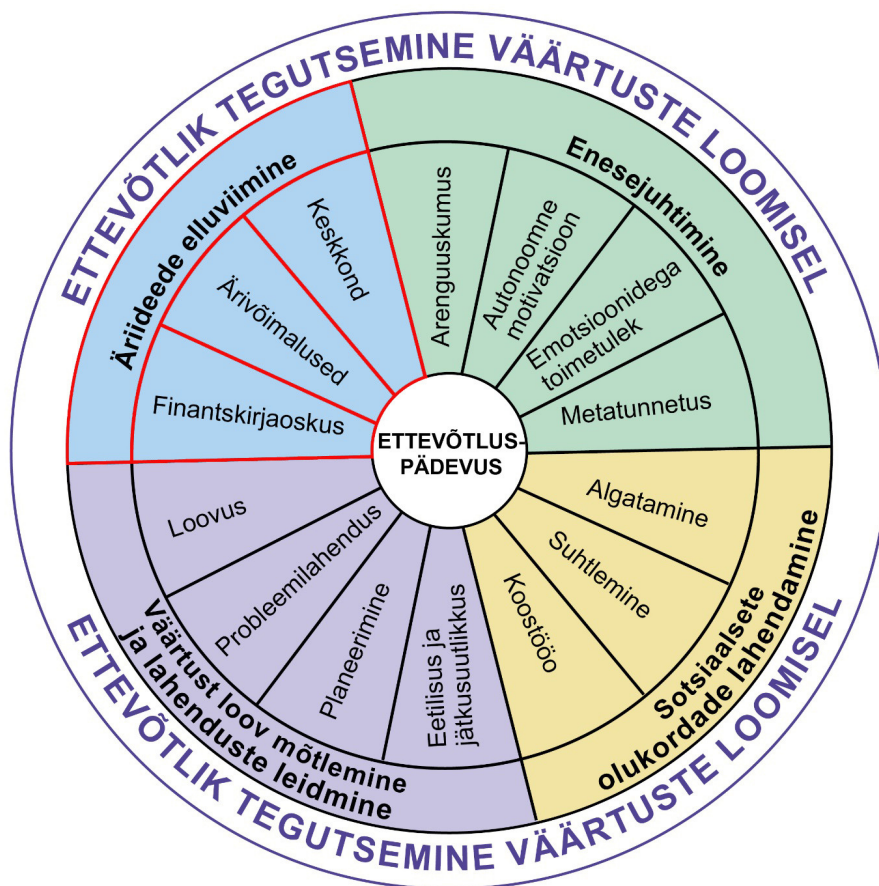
ETTEVÕTLIK TEGUTSEMINE VÄÄRTUSTE LOOMISEL

Äriideede elluviimine

Keskkond

Ärivõimalused

Finantskirjaoskus

Enesejuhtimine

Arenguuskumus

Autonoomne motivatsioon

Emotsioonidega toimetulek

Metatunnetus

ETTEVÕTLUSPÄDEVUS

Väärtust loov mõtlemine ja lahenduste leidmine

Loovus

Probleemilahendus

Planeerimine

Eetilisus ja jätkusuutlikkus

Sotsiaalsete olukordade lahendamine

Algatamine

Suhtlemine

Koostöö

ETTEVÕTLIK TEGUTSEMINE VÄÄRTUSTE LOOMISEL